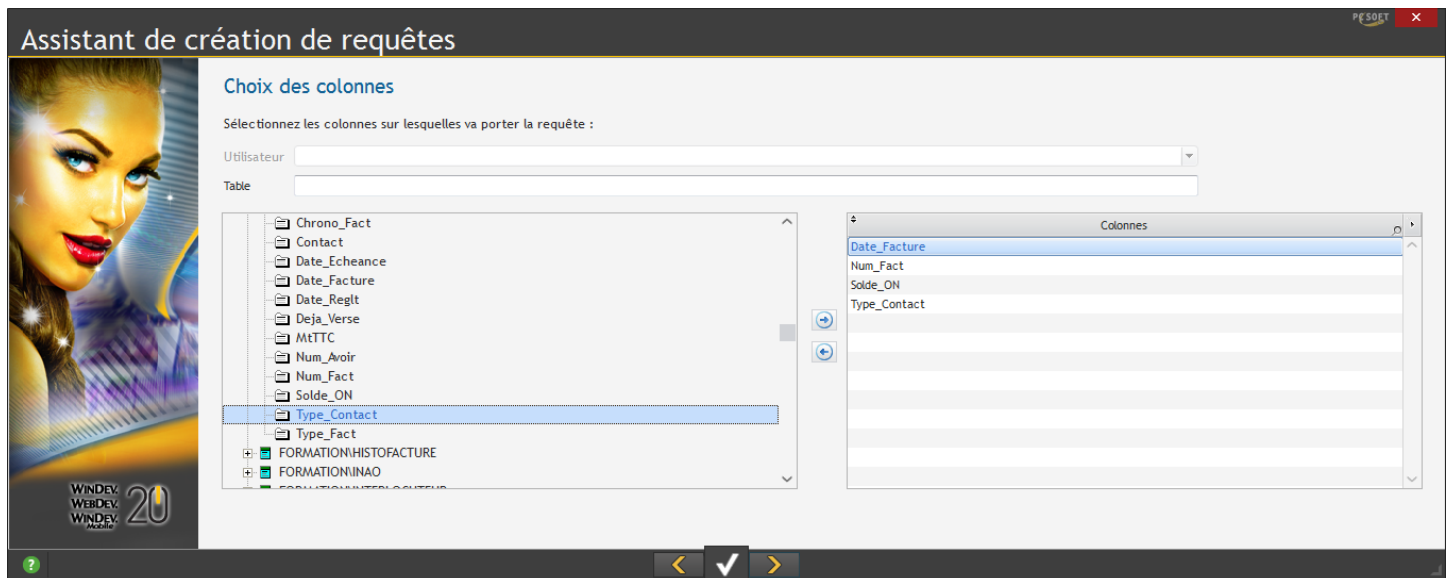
PCSOFT ×

Assistant de création de requêtes

Choix des colonnes

Sélectionnez les colonnes sur lesquelles va porter la requête :

Utilisateur

Table

Chrono_Fact
Contact
Date_Echeance
Date_Facture
Date_Reglt
Deja_Verse
MtTTC
Num_Avoir
Num_Fact
Solde_ON
Type_Contact
Type_Fact
FORMATION\HISTOFACTURE
FORMATION\INAO
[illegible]

| Colonnes |
|---|
| Date_Facture |
| Num_Fact |
| Solde_ON |
| Type_Contact |

WINDEV WEBDEV WINDEV Mobile 20

?